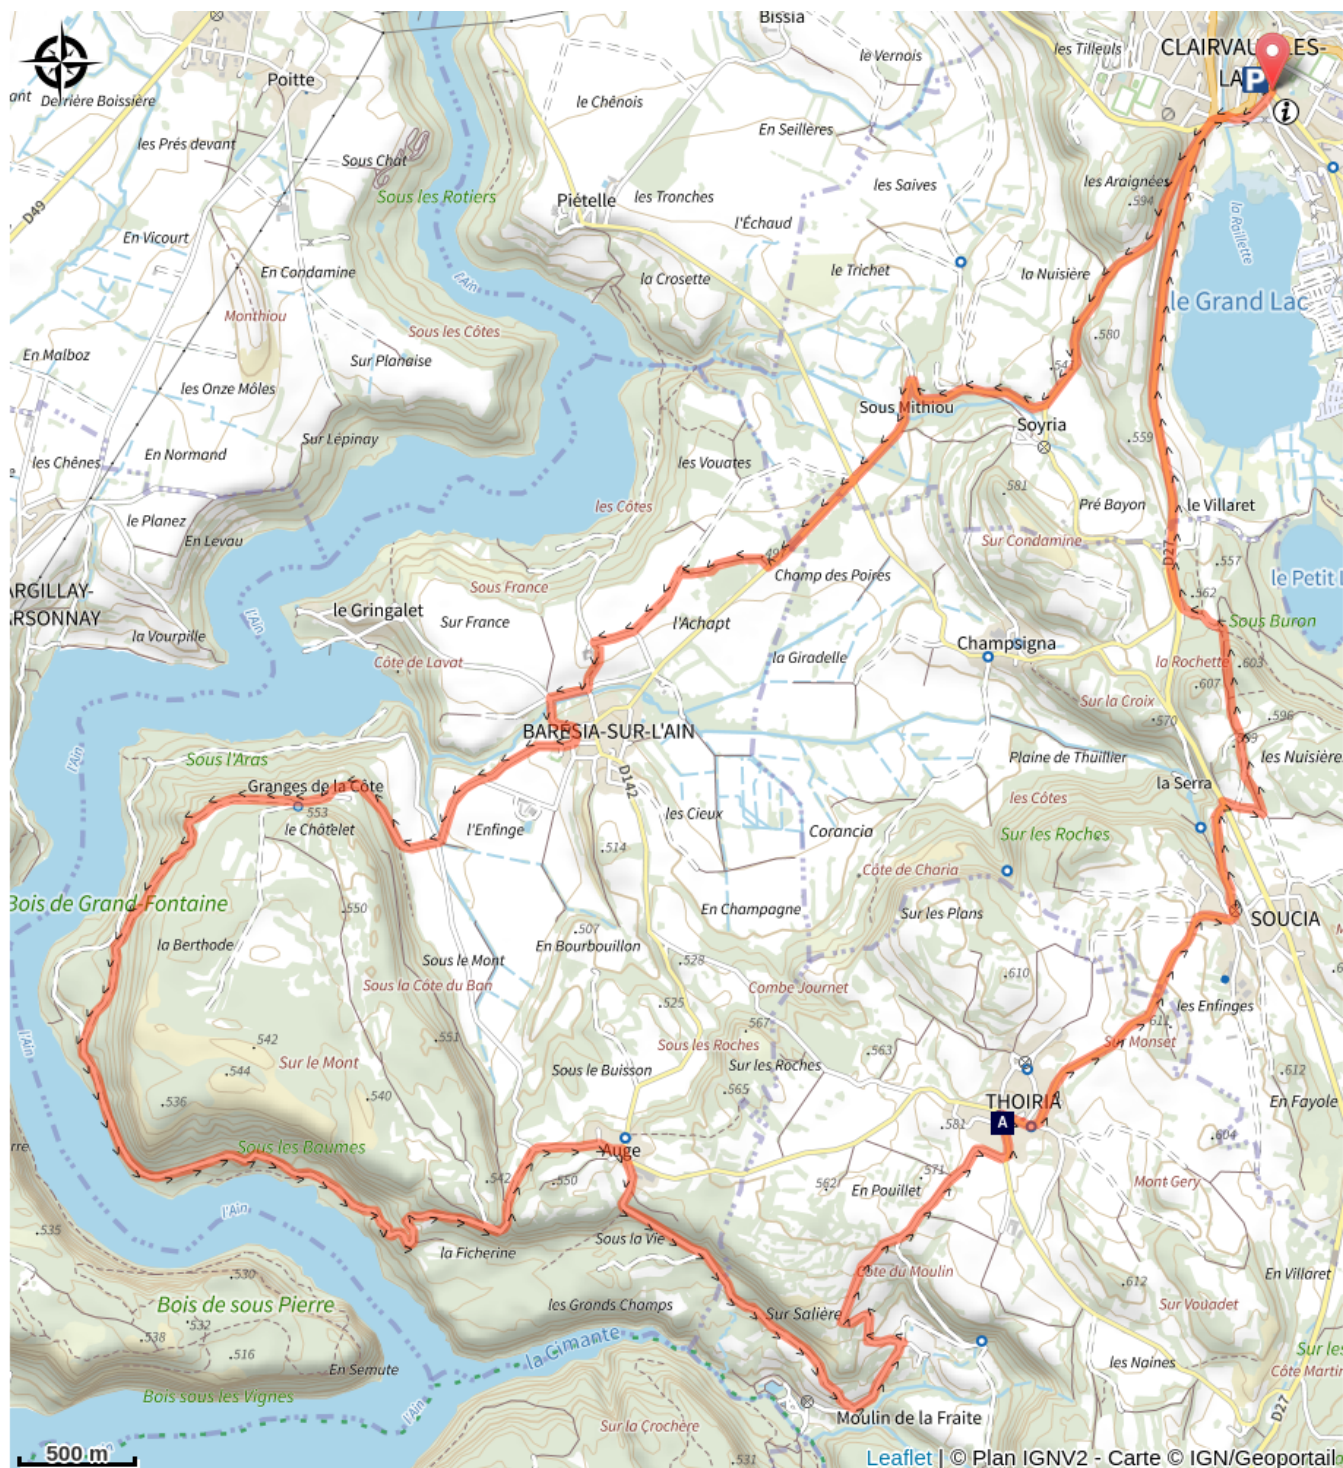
Bissia
le Vernois
les Tilleuls
CLAIRVAUX-LES-LACS
Poitte
Derrière Boissière
le Chênois
En Seillères
les Prés devant
Sous Chat
Sous les Rotiers
Piételle
les Tronches
les Saives
les Araignées
.594
D49
En Vicourt
l'Échaud
la Raillette
En Condamine
la Crosette
le Trichet
la Nuisière
l'Ain
Monthiou
Sous les Côtes
le Grand Lac
.580
En Malboz
Sur Planaise
les Onze Môles
Sous Mithiou
Soyria
.559
Sur Lépinay
En Normand
les Chênes
les Vouates
.581
Pré Bayon
le Villaret
les Côtes
le Planez
En Levau
Sur Condamine
D27
.557
le Petit
Champ des Poires
.562
Sous France
ARGILLAY-
RSONNAY
le Gringalet
Sur France
l'Achapt
Sous Buron
la Vourpille
l'Ain
Champsigna
Côte de Lavat
la Giradelle
la Rochette
.603
.607
Sur la Croix
.596
.570
BARESIA-SUR-L'AIN
Sous l'Aras
Plaine de Thuillier
les Nuisières
Granges de la Côte
la Serra
.553
le Châtelet
l'Enfinge
D142
les Cieux
les Côtes
Sur les Roches
Corancia
l'Ain
.514
Bois de Grand-Fontaine
Côte de Charia
.550
En Champagne
Sur les Plans
SOUCIA
la Berthode
.507
En Bourbouillon
Sous le Mont
.528
.610
Sous la Côte du Ban
Combe Journet
les Enfinges
.525
.567
.611
l'Ain
Sous les Roches
Sur Monset
.551
.542
Sur les Roches
.563
Sur le Mont
Sous le Buisson
.544
.540
.565
THOIRIA
.612
.536
En Fayole
.581
A
.604
Sous les Baumes
Auge
.562
.571
.542
.550
En Pouillet
Mont Gery
l'Ain
.535
la Ficherine
Sous la Vie
Côte du Moulin
En Villaret
.530
.612
Bois de sous Pierre
les Grands Champs
Sur Salière
Sur Vouadet
.532
.538
.516
la Cimante
Sur les
En Semute
les Naines
Côte Martin
Bois sous les Vignes
l'Ain
Moulin de la Fraite
D27
Sur la Crochère
500 m
.531
Leaflet | © Plan IGNV2 - Carte © IGN/Geoportail